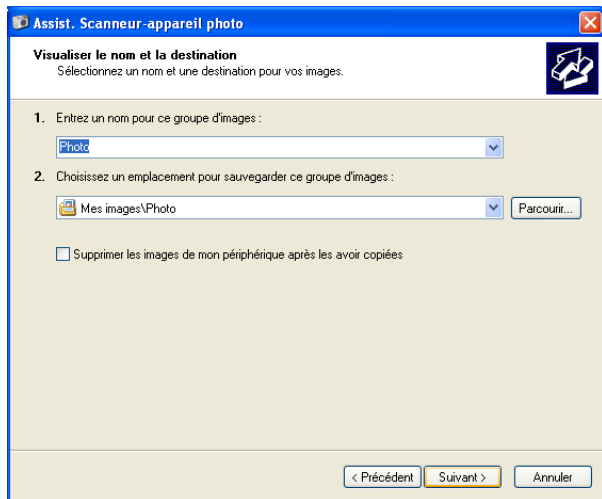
Assist. Scanneur-appareil photo

Visualiser le nom et la destination
Sélectionnez un nom et une destination pour vos images.

1. Entrez un nom pour ce groupe d'images :

Photo

2. Choisissez un emplacement pour sauvegarder ce groupe d'images :

Mes images\Photo

Parcourir...

Supprimer les images de mon périphérique après les avoir copiées

< Précédent

Suivant >

Annuler